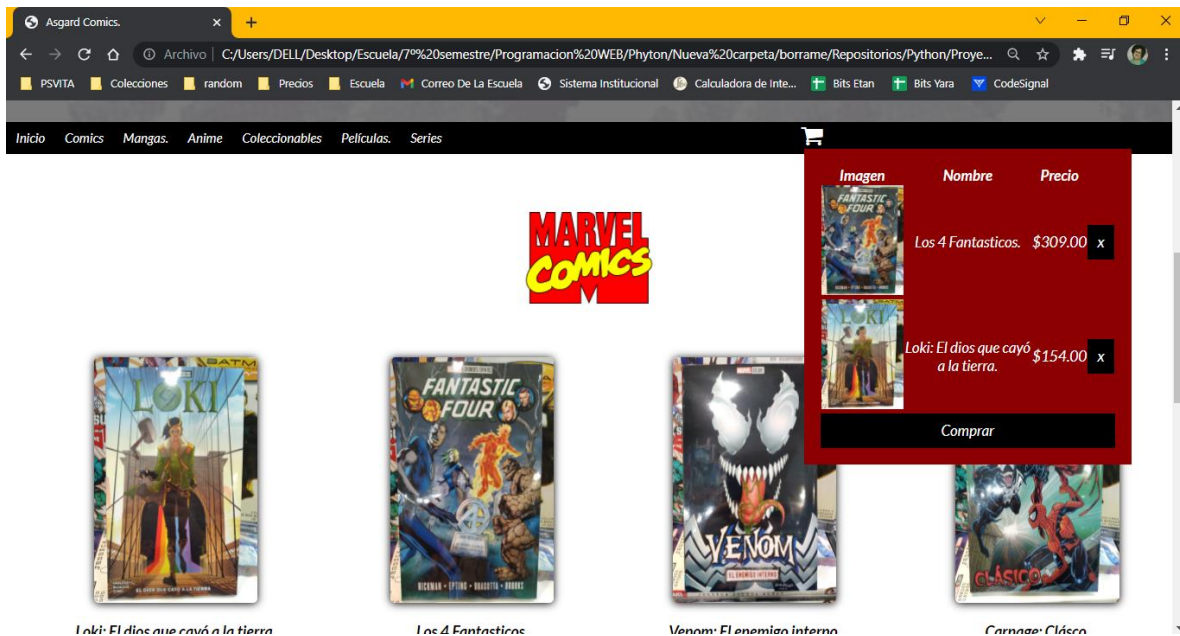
Asgard Comics.
Archivo | C:/Users/DELL/Desktop/Escuela/7º%20semestre/Programacion%20WEB/Phyton/Nueva%20carpeta/borrame/Repositorios/Python/Proye...
PSVITA Colecciones random Precios Escuela Correo De La Escuela Sistema Institucional Calculadora de Inte... Bits Etan Bits Yara CodeSignal
Inicio Comics Mangas. Anime Coleccionables Películas. Series

MARVEL COMICS

| Imagen | Nombre | Precio | |
|---|---|---|---|
| | Los 4 Fantasticos. | $309.00 | x |
| | Loki: El dios que cayó a la tierra. | $154.00 | x |

Comprar

LOKI
FANTASTIC FOUR
VENOM EL ENEMIGO INTERNO
CLÁSICO

Loki: El dios que cayó a la tierra
Los 4 Fantasticos
Venom: El enemigo interno
Carnage: Clásico